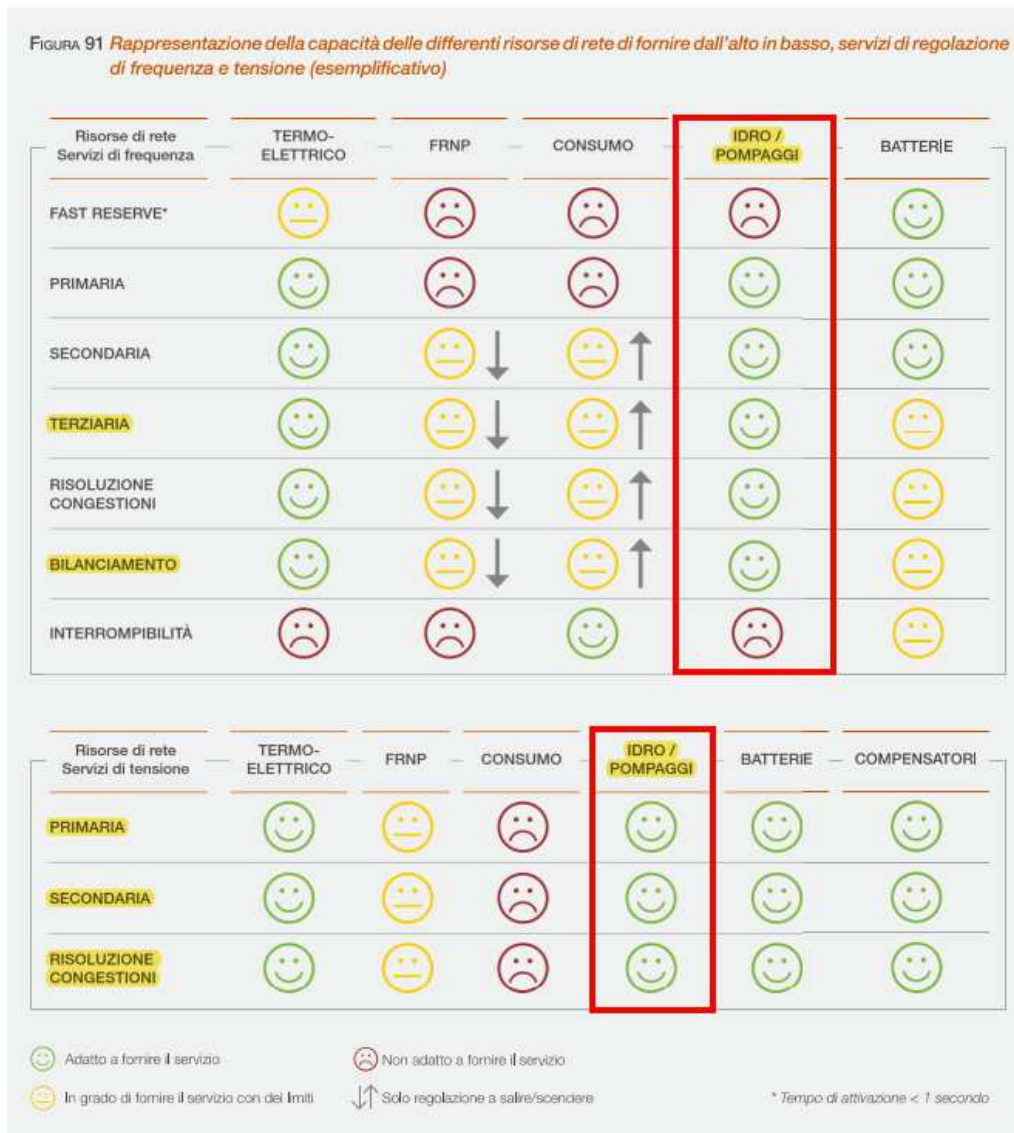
FIGURA 91 *Rappresentazione della capacità delle differenti risorse di rete di fornire dall'alto in basso, servizi di regolazione di frequenza e tensione (esemplificativo)*

| Risorse di rete Servizi di frequenza | TERMO-ELETTRICO | FRNP | CONSUMO | IDRO / POMPAGGI | BATTERIE |
|---|---|---|---|---|---|
| FAST RESERVE* | | | | | |
| PRIMARIA | | | | | |
| SECONDARIA | | | | | |
| TERZIARIA | | | | | |
| RISOLUZIONE CONGESTIONI | | | | | |
| BILANCIAMENTO | | | | | |
| INTERROMPIBILITÀ | | | | | |

| Risorse di rete Servizi di tensione | TERMO-ELETTRICO | FRNP | CONSUMO | IDRO / POMPAGGI | BATTERIE | COMPENSATORI |
|---|---|---|---|---|---|---|
| PRIMARIA | | | | | | |
| SECONDARIA | | | | | | |
| RISOLUZIONE CONGESTIONI | | | | | | |

Adatto a fornire il servizio
Non adatto a fornire il servizio
In grado di fornire il servizio con dei limiti
Solo regolazione a salire/scendere
* Tempo di attivazione < 1 secondo